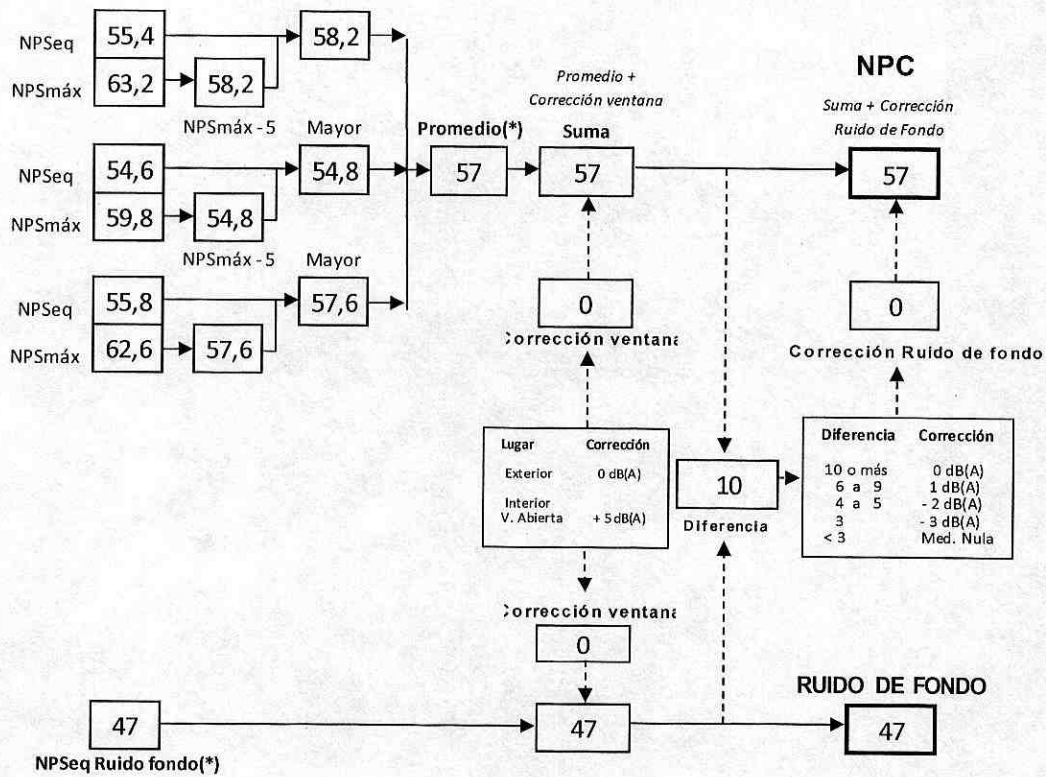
NPSeq 55,4
NPSmáx 63,2
58,2
58,2
NPSmáx - 5
Mayor

NPSeq 54,6
NPSmáx 59,8
54,8
54,8
NPSmáx - 5
Mayor

NPSeq 55,8
NPSmáx 62,6
57,6
57,6

Promedio(*)
57

Promedio + Corrección ventana
Suma
57

0
Corrección ventana

NPC
Suma + Corrección Ruido de Fondo
57

0
Corrección Ruido de fondo

| Lugar | Corrección |
|---|---|
| Exterior | 0 dB(A) |
| Interior V. Abierta | + 5 dB(A) |

10
Diferencia

| Diferencia | Corrección |
|---|---|
| 10 o más | 0 dB(A) |
| 6 a 9 | 1 dB(A) |
| 4 a 5 | - 2 dB(A) |
| 3 | - 3 dB(A) |
| < 3 | Med. Nula |

Corrección ventana
0

47
NPSeq Ruido fondo(*)

47

RUIDO DE FONDO
47